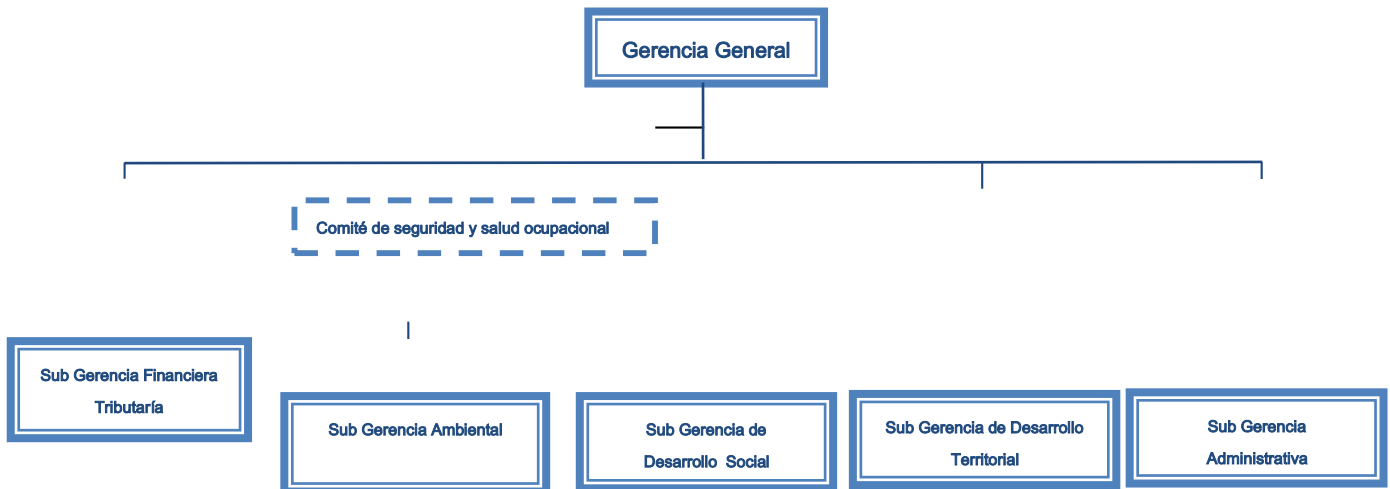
Gerencia General

Comité de seguridad y salud ocupacional

Sub Gerencia Financiera Tributaría

Sub Gerencia Ambiental

Sub Gerencia de Desarrollo Social

Sub Gerencia de Desarrollo Territorial

Sub Gerencia Administrativa